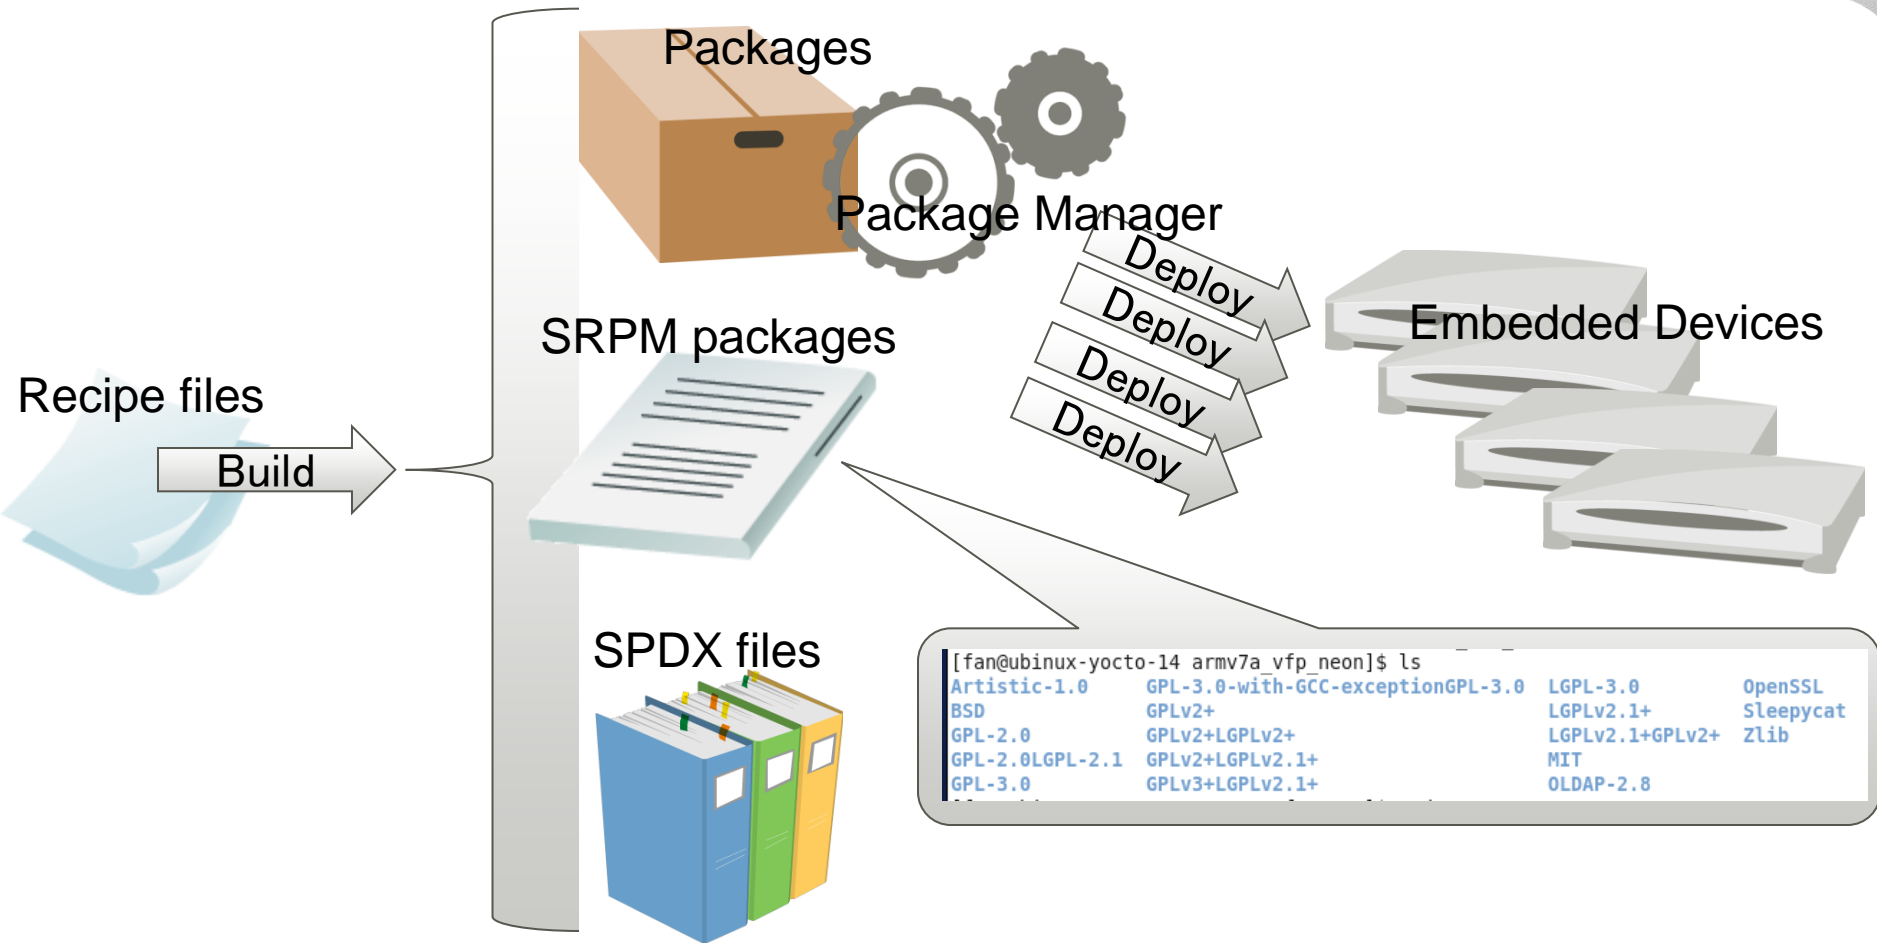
Packages

Package Manager

Deploy

Deploy

Deploy

Deploy

Embedded Devices

SRPM packages

Recipe files

Build

SPDX files

[fan@ubinux-yocto-14 armv7a_vfp_neon]$ ls

| | | | |
|---|---|---|---|
| Artistic-1.0 | GPL-3.0-with-GCC-exceptionGPL-3.0 | LGPL-3.0 | OpenSSL |
| BSD | GPLv2+ | LGPLv2.1+ | Sleepycat |
| GPL-2.0 | GPLv2+LGPLv2+ | LGPLv2.1+GPLv2+ | Zlib |
| GPL-2.0LGPL-2.1 | GPLv2+LGPLv2.1+ | MIT | |
| GPL-3.0 | GPLv3+LGPLv2.1+ | OLDAP-2.8 | |